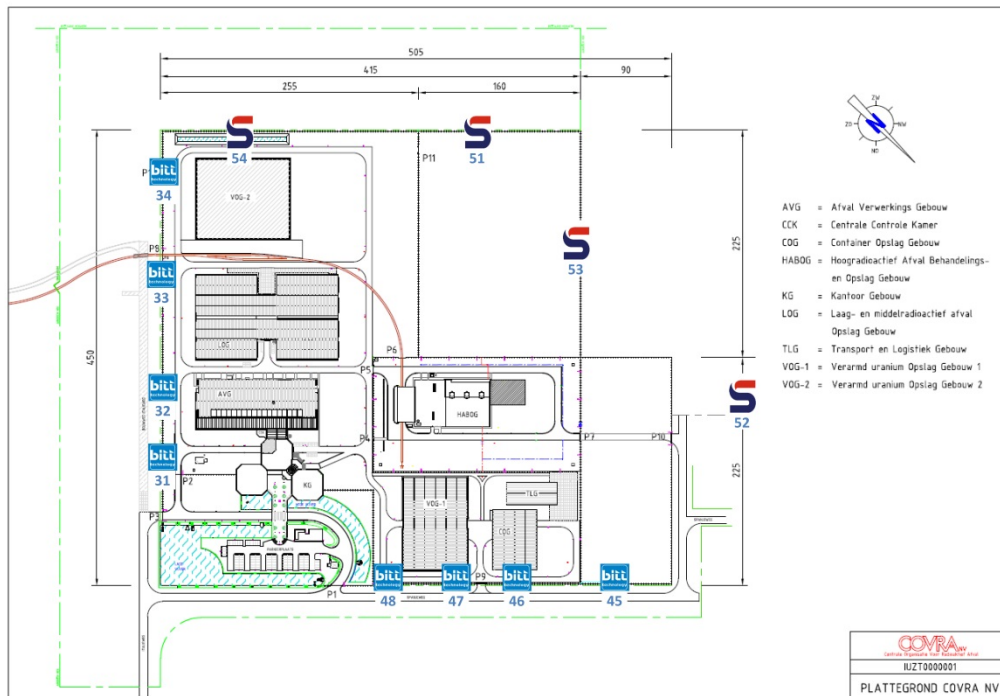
505
415
90
255
160

54
51
P11
53
P1
bitt
34
VOG-2
P8
bitt
33
LOG
P6
P5
bitt
32
AVG
HABOG
P4
P7
P10
bitt
31
P2
KG
P3
VOG-1
TLG
COG
P1
bitt
48
bitt
47
P9
bitt
46
bitt
45
52
450
225
225

ZW
NW
ZO
NO

AVG = Afval Verwerkings Gebouw
CCK = Centrale Controle Kamer
COG = Container Opslag Gebouw
HABOG = Hoogradioactief Afval Behandelings- en Opslag Gebouw
KG = Kantoor Gebouw
LOG = Laag- en middelradioactief afval Opslag Gebouw
TLG = Transport en Logistiek Gebouw
VOG-1 = Verarmd uranium Opslag Gebouw 1
VOG-2 = Verarmd uranium Opslag Gebouw 2

COVRA nv
Centrale Organisatie Voor Radioactief Afval
IUZT0000001
PLATTEGROND COVRA NV